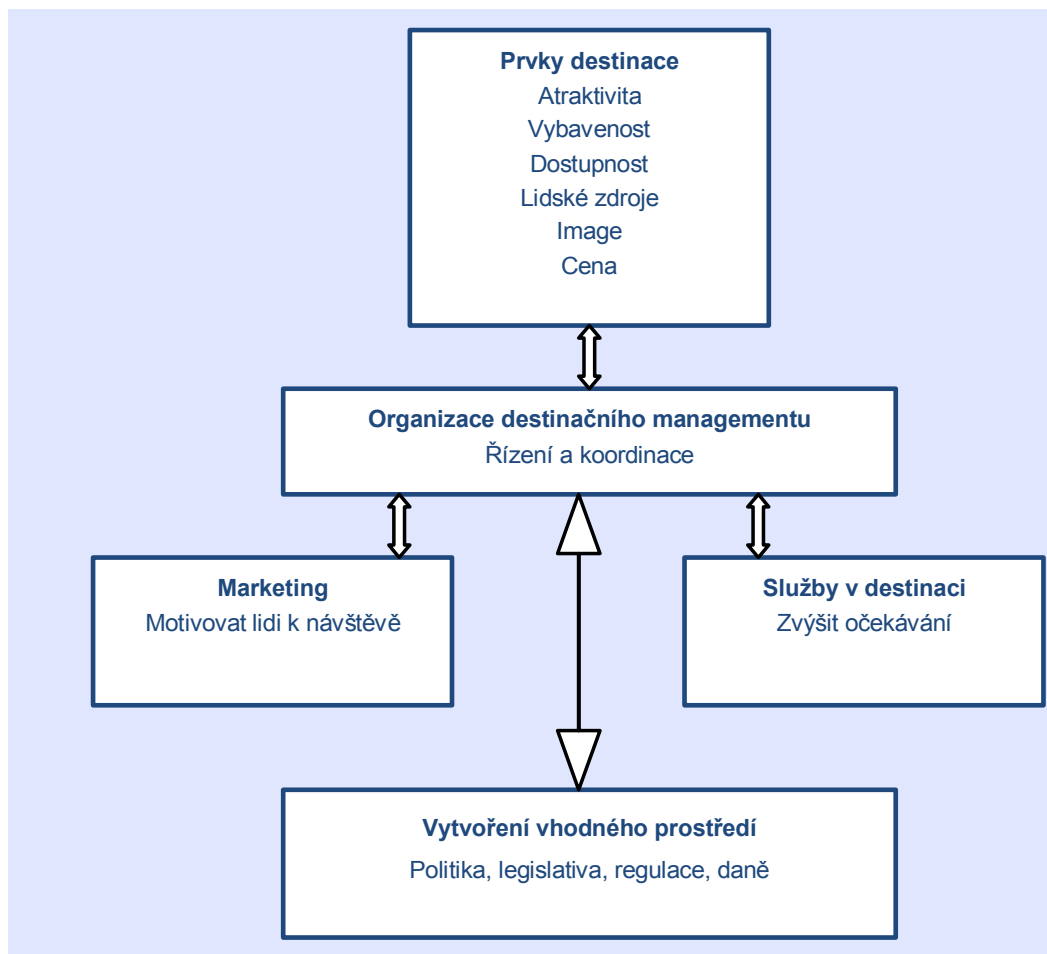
Prvky destinace
Atraktivita
Vybavenost
Dostupnost
Lidské zdroje
Image
Cena

Organizace destinačního managementu
Řízení a koordinace

Marketing
Motivovat lidi k návštěvě

Služby v destinaci
Zvýšit očekávání

Vytvoření vhodného prostředí
Politika, legislativa, regulace, daně